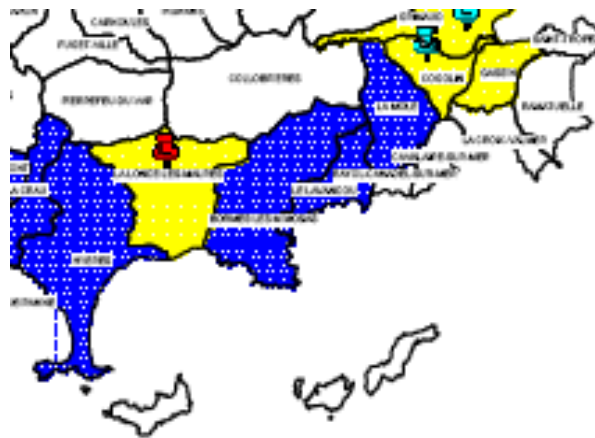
CARNOULES
PUGET-VILLE
GONFARON
COLLOBRIERES
PIERREFEU-DU-VAR
LA MOLE
COGOLIN
GASSIN
RAMATUELLE
LA CROIX-VALMER
CAVALAIRE-SUR-MER
RAYOL-CANADEL-SUR-MER
LE LAVANDOU
LA LONDE-LES-MAURES
BORMES-LES-MIMOSAS
LA CRAU
HYERES